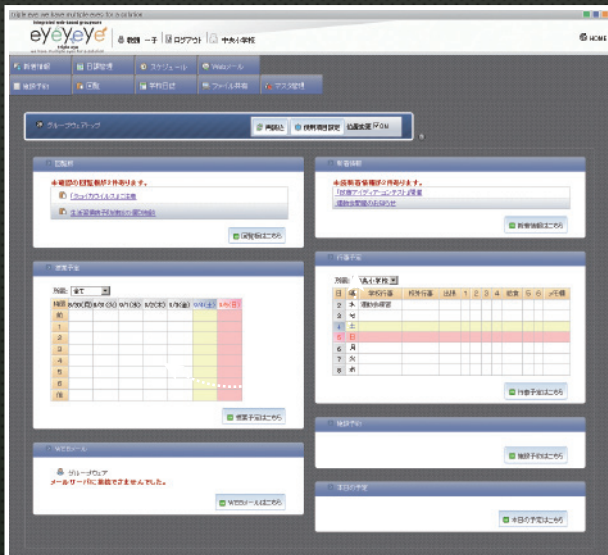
eyeyeye
教師 一子 | ログアウト | 中央小学校
HOME

新着情報
日課管理
スケジュール
Webメール
施設予約
回覧
学校日誌
ファイル共有
アンケート

グループウェアトップ
再読込
個別項目設定
位置変更 ON

回覧板
未確認の回覧板が2件あります。
「ウィルス対策」について
生徒指導部より校内研修について
回覧板はこちら

新着情報
未読新着情報が2件あります。
「授業アイディアコンテスト」募集
運動会要項のお知らせ
新着情報はこちら

授業予定
所属: 全て
時限 | 8/30(月) | 8/31(火) | 9/1(水) | 9/2(木) | 9/3(金) | 9/4(土) | 9/5(日)
朝
1
2
3
4
5
6
放
授業予定はこちら

行事予定
所属: 個人(学校)
日 | 曜 | 学校行事 | 校外行事 | 出張 | 1 | 2 | 3 | 4 | 放課 | 5 | 6 | メモ欄
2 | 木 | 運動会練習
3 | 金
4 | 土
5 | 日
6 | 月
7 | 火
8 | 水
行事予定はこちら

Webメール
グループウェア
メールサーバに接続できませんでした。
Webメールはこちら

施設予約
施設予約はこちら

本日の予定
本日の予定はこちら